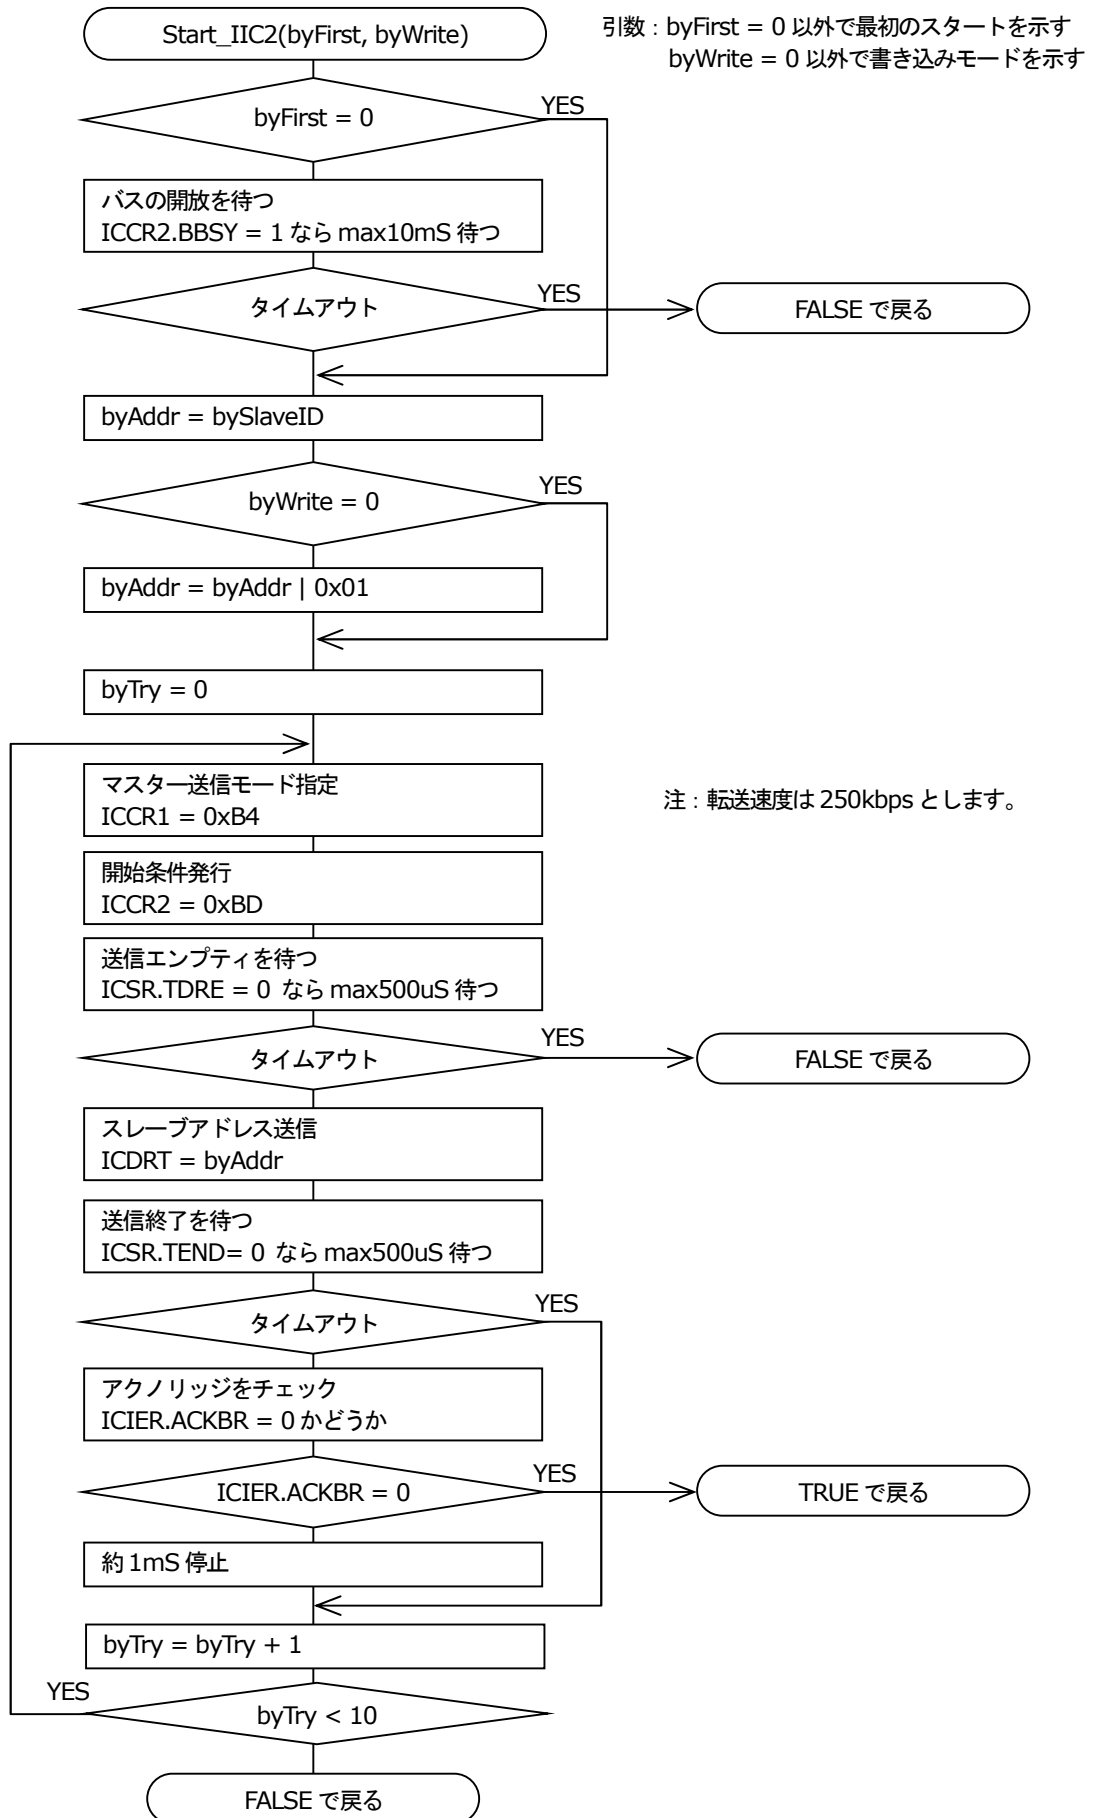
Start_IIC2(byFirst, byWrite)

引数 : byFirst = 0 以外で最初のスタートを示す
byWrite = 0 以外で書き込みモードを示す

byFirst = 0

YES

バスの開放を待つ
ICCR2.BBSY = 1 なら max10mS 待つ

タイムアウト

YES

FALSE で戻る

byAddr = bySlaveID

byWrite = 0

YES

byAddr = byAddr | 0x01

byTry = 0

マスター送信モード指定
ICCR1 = 0xB4

注 : 転送速度は 250kbps とします。

開始条件発行
ICCR2 = 0xBD

送信エンプティを待つ
ICSR.TDRE = 0 なら max500uS 待つ

タイムアウト

YES

FALSE で戻る

スレーブアドレス送信
ICDRT = byAddr

送信終了を待つ
ICSR.TEND= 0 なら max500uS 待つ

タイムアウト

YES

アクノリッジをチェック
ICIER.ACKBR = 0 かどうか

ICIER.ACKBR = 0

YES

TRUE で戻る

約 1mS 停止

byTry = byTry + 1

YES

byTry < 10

FALSE で戻る